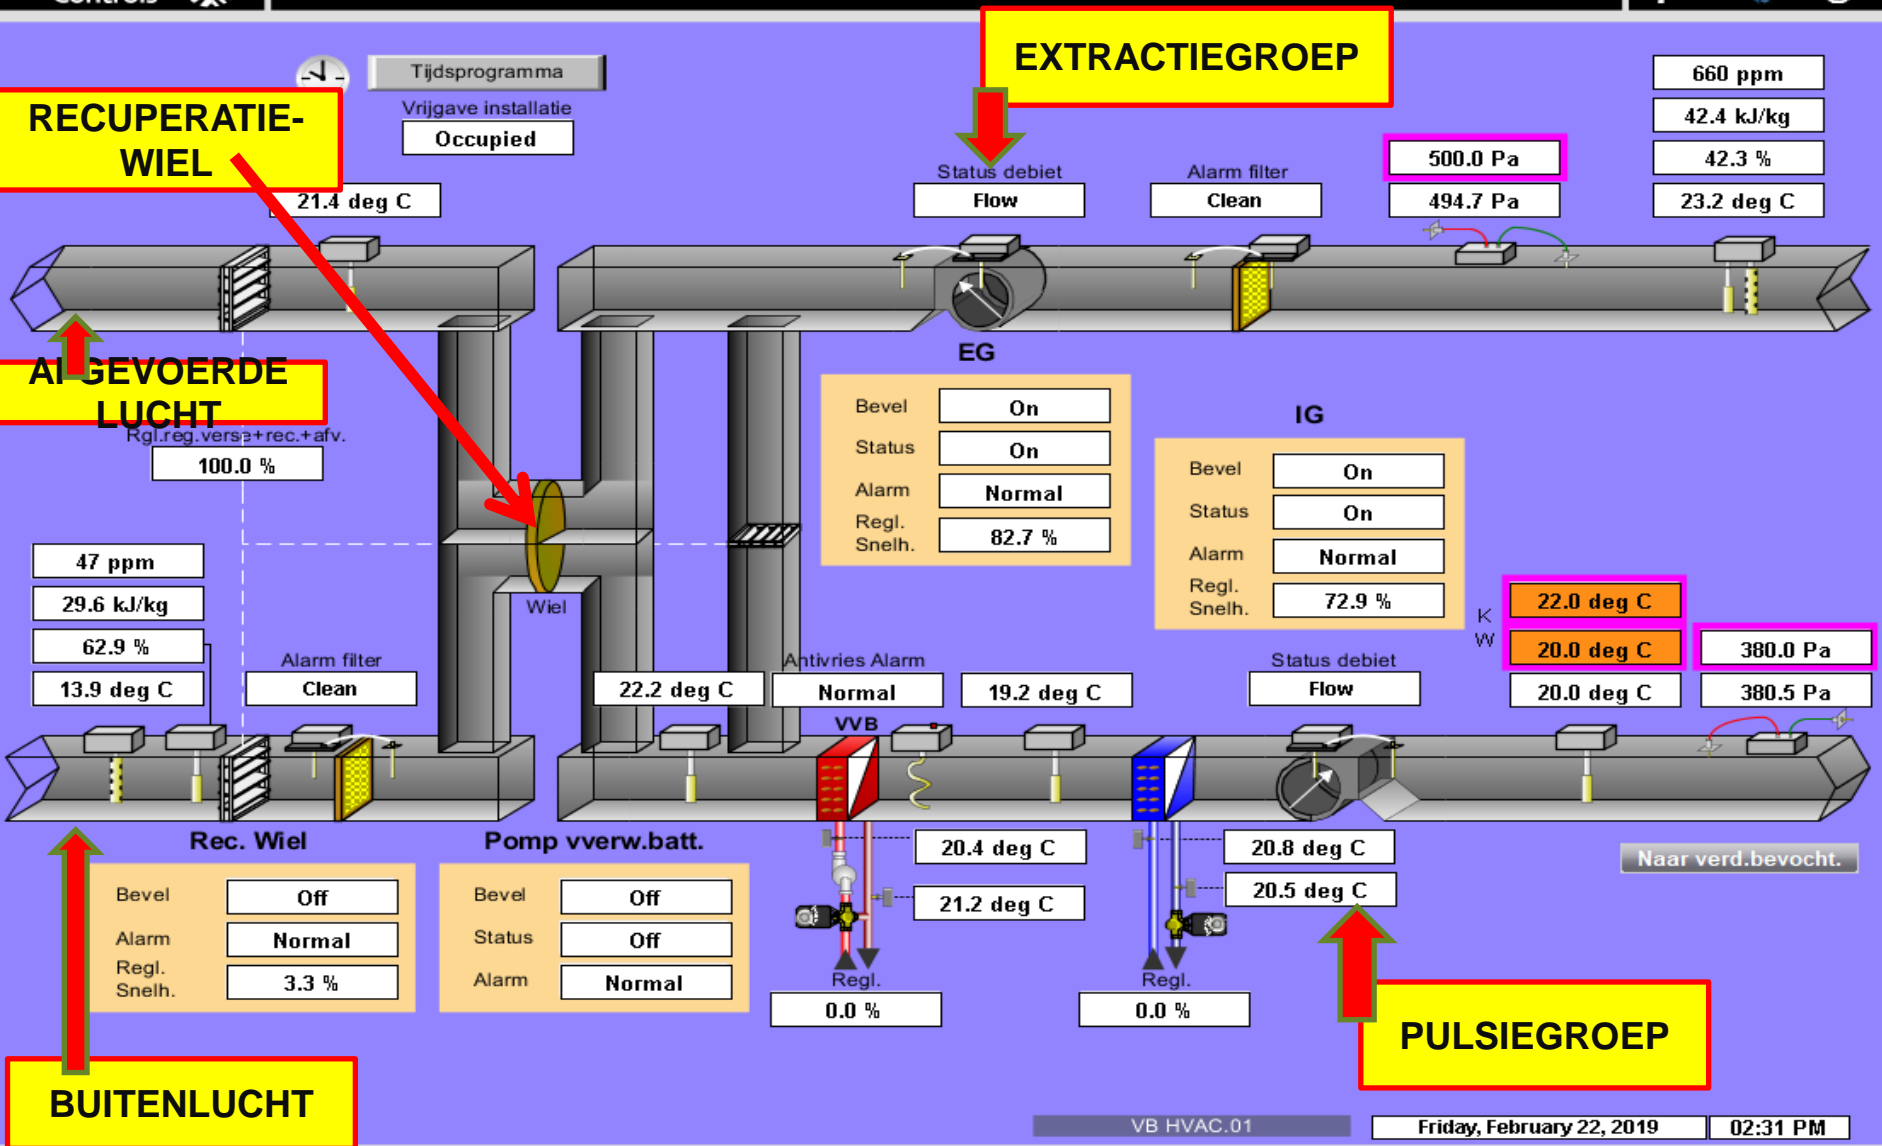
Tijdsprogramma

Vrijgave installatie

Occupied

RECUPERATIE-WIEL

21.4 deg C

EXTRACTIEGROEP

Status debiet

Flow

Alarm filter

Clean

500.0 Pa

494.7 Pa

660 ppm

42.4 kJ/kg

42.3 %

23.2 deg C

EG

AFGEVOERDE LUCHT

Rgl.reg.verse+rec.+afv.

100.0 %

Bevel On

Status On

Alarm Normal

Regl. Snelh. 82.7 %

IG

Bevel On

Status On

Alarm Normal

Regl. Snelh. 72.9 %

47 ppm

29.6 kJ/kg

62.9 %

13.9 deg C

Wiel

Alarm filter

Clean

22.2 deg C

Antivries Alarm

Normal

19.2 deg C

Status debiet

Flow

K 22.0 deg C

W 20.0 deg C

20.0 deg C

380.0 Pa

380.5 Pa

VVB

Rec. Wiel

Bevel Off

Alarm Normal

Regl. Snelh. 3.3 %

Pomp vverw.batt.

Bevel Off

Status Off

Alarm Normal

20.4 deg C

21.2 deg C

Regl.

0.0 %

20.8 deg C

20.5 deg C

Regl.

0.0 %

Naar verd.bevocht.

PULSIEGROEP

BUITENLUCHT

VB HVAC.01

Friday, February 22, 2019

02:31 PM